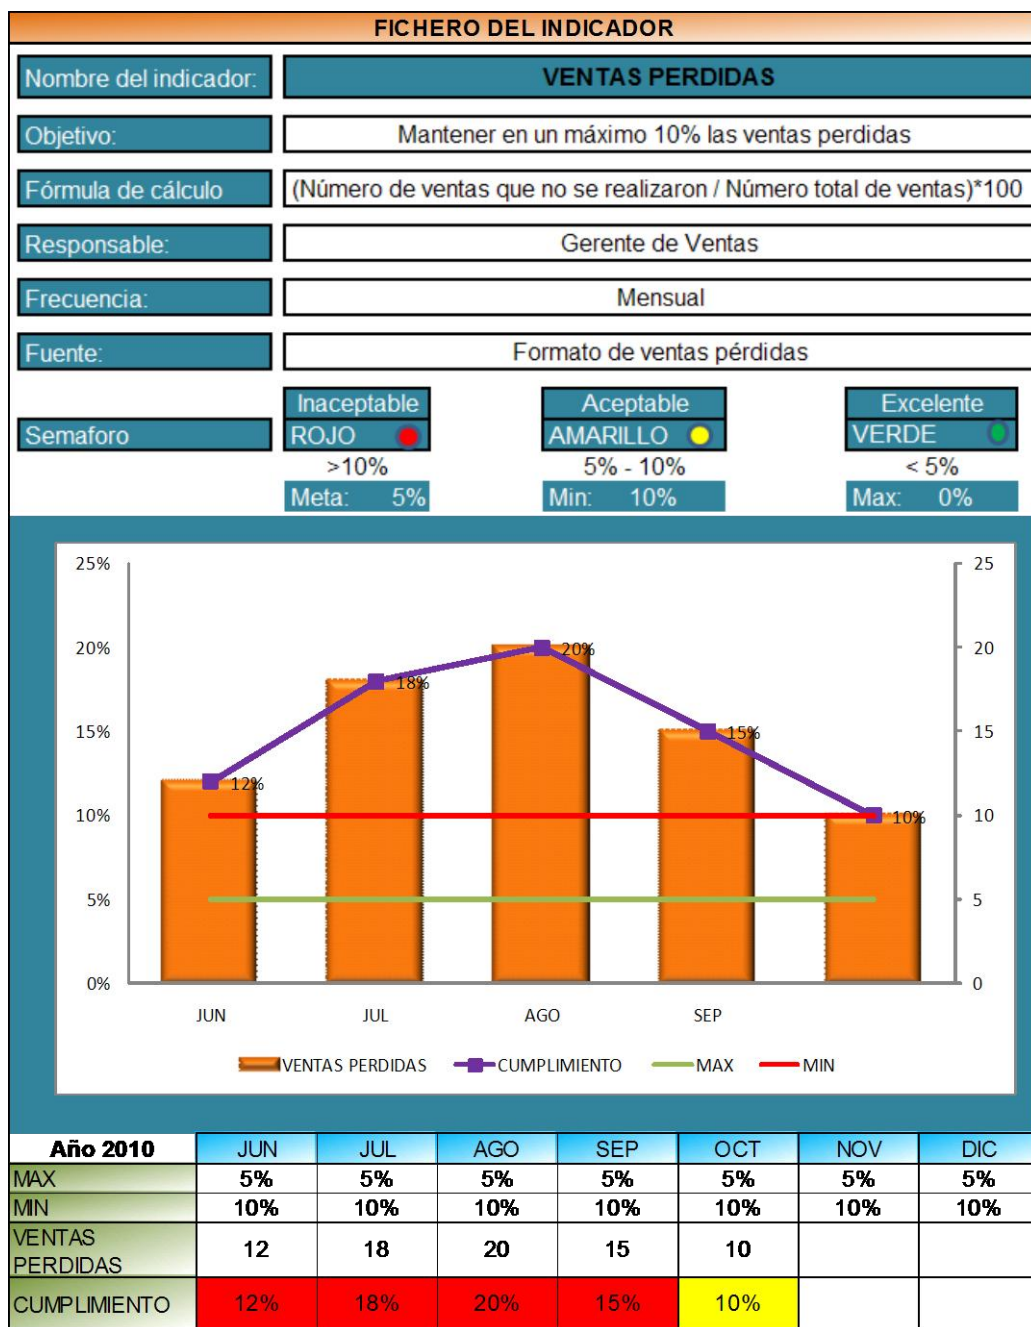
FICHERO DEL INDICADOR

| Nombre del indicador: | VENTAS PERDIDAS |
|---|---|
| Objetivo: | Mantener en un máximo 10% las ventas perdidas |
| Fórmula de cálculo | (Número de ventas que no se realizaron / Número total de ventas)*100 |
| Responsable: | Gerente de Ventas |
| Frecuencia: | Mensual |
| Fuente: | Formato de ventas pérdidas |

Semaforo

Inaceptable
ROJO
>10%
Meta: 5%

Aceptable
AMARILLO
5% - 10%
Min: 10%

Excelente
VERDE
< 5%
Max: 0%

25%
20%
15%
10%
5%
0%

25
20
15
10
5
0

12%
18%
20%
15%
10%

JUN
JUL
AGO
SEP

VENTAS PERDIDAS
CUMPLIMIENTO
MAX
MIN

| Año 2010 | JUN | JUL | AGO | SEP | OCT | NOV | DIC |
|---|---|---|---|---|---|---|---|
| MAX | 5% | 5% | 5% | 5% | 5% | 5% | 5% |
| MIN | 10% | 10% | 10% | 10% | 10% | 10% | 10% |
| VENTAS PERDIDAS | 12 | 18 | 20 | 15 | 10 | | |
| CUMPLIMIENTO | 12% | 18% | 20% | 15% | 10% | | |